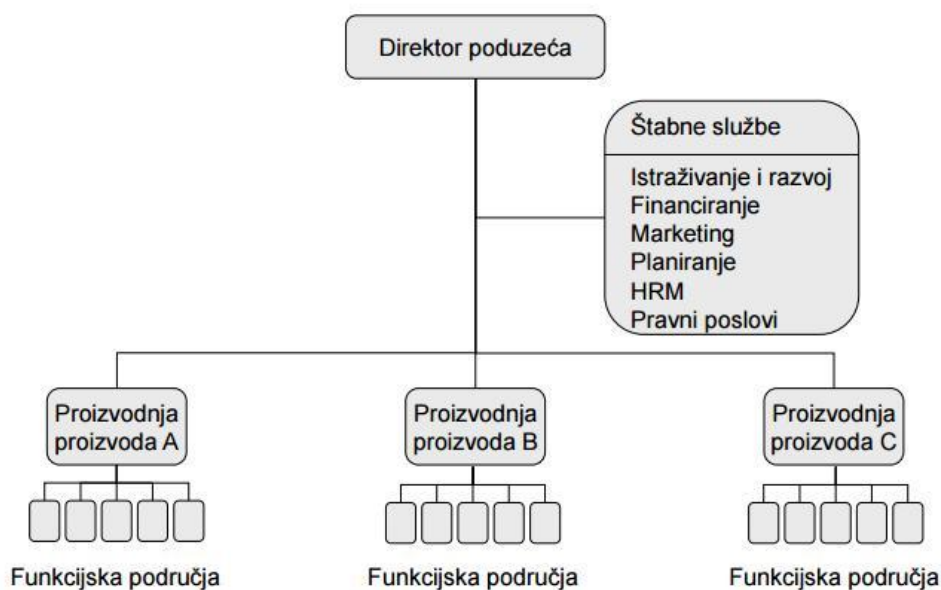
Direktor poduzeća

Štabne službe

Istraživanje i razvoj
Financiranje
Marketing
Planiranje
HRM
Pravni poslovi

Proizvodnja proizvoda A

Proizvodnja proizvoda B

Proizvodnja proizvoda C

Funkcijska područja

Funkcijska područja

Funkcijska područja